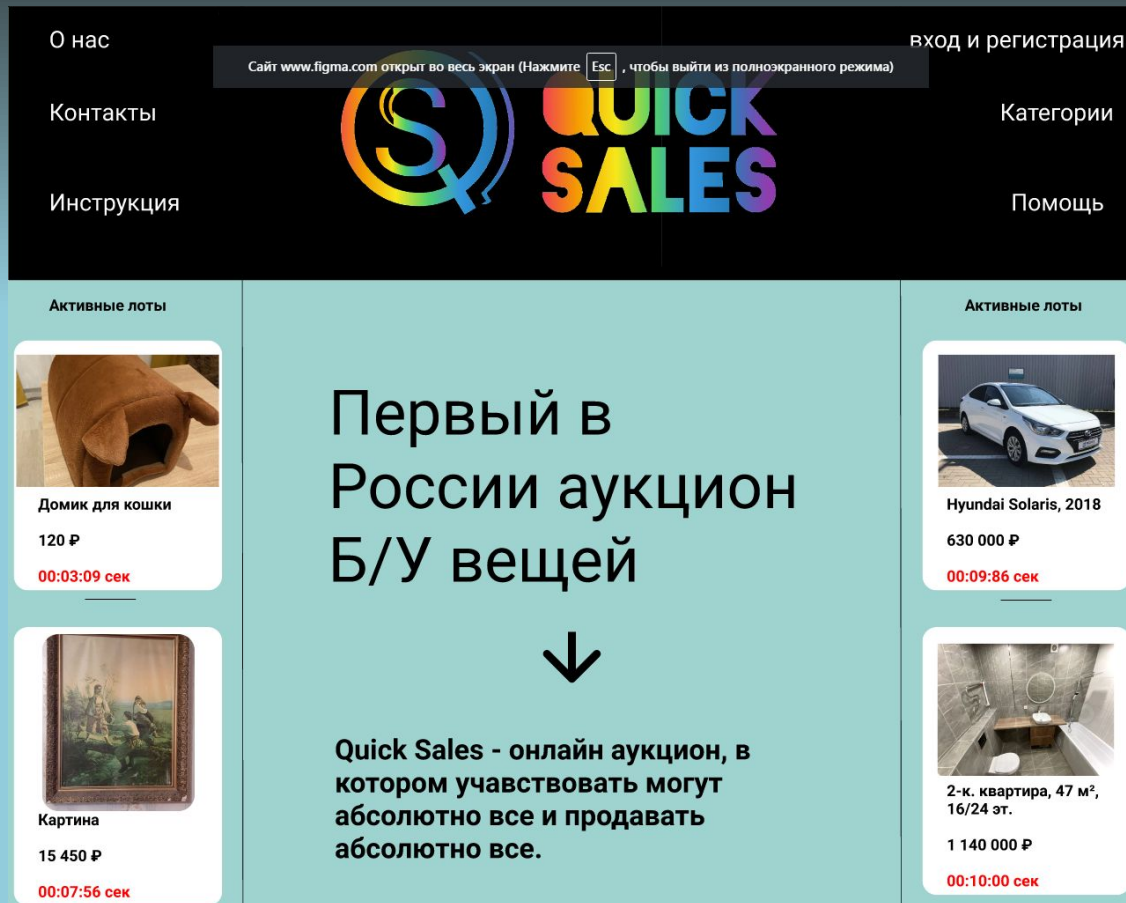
О нас

Сайт www.figma.com открыт во весь экран (Нажмите Esc , чтобы выйти из полноэкранного режима)

вход и регистрация

Контакты

QUICK SALES

Категории

Инструкция

Помощь

Активные лоты

Домик для кошки

120 ₽

00:03:09 сек

Картина

15 450 ₽

00:07:56 сек

Первый в России аукцион Б/У вещей

Quick Sales - онлайн аукцион, в котором учавствовать могут абсолютно все и продавать абсолютно все.

Активные лоты

Hyundai Solaris, 2018

630 000 ₽

00:09:86 сек

2-к. квартира, 47 м², 16/24 эт.

1 140 000 ₽

00:10:00 сек